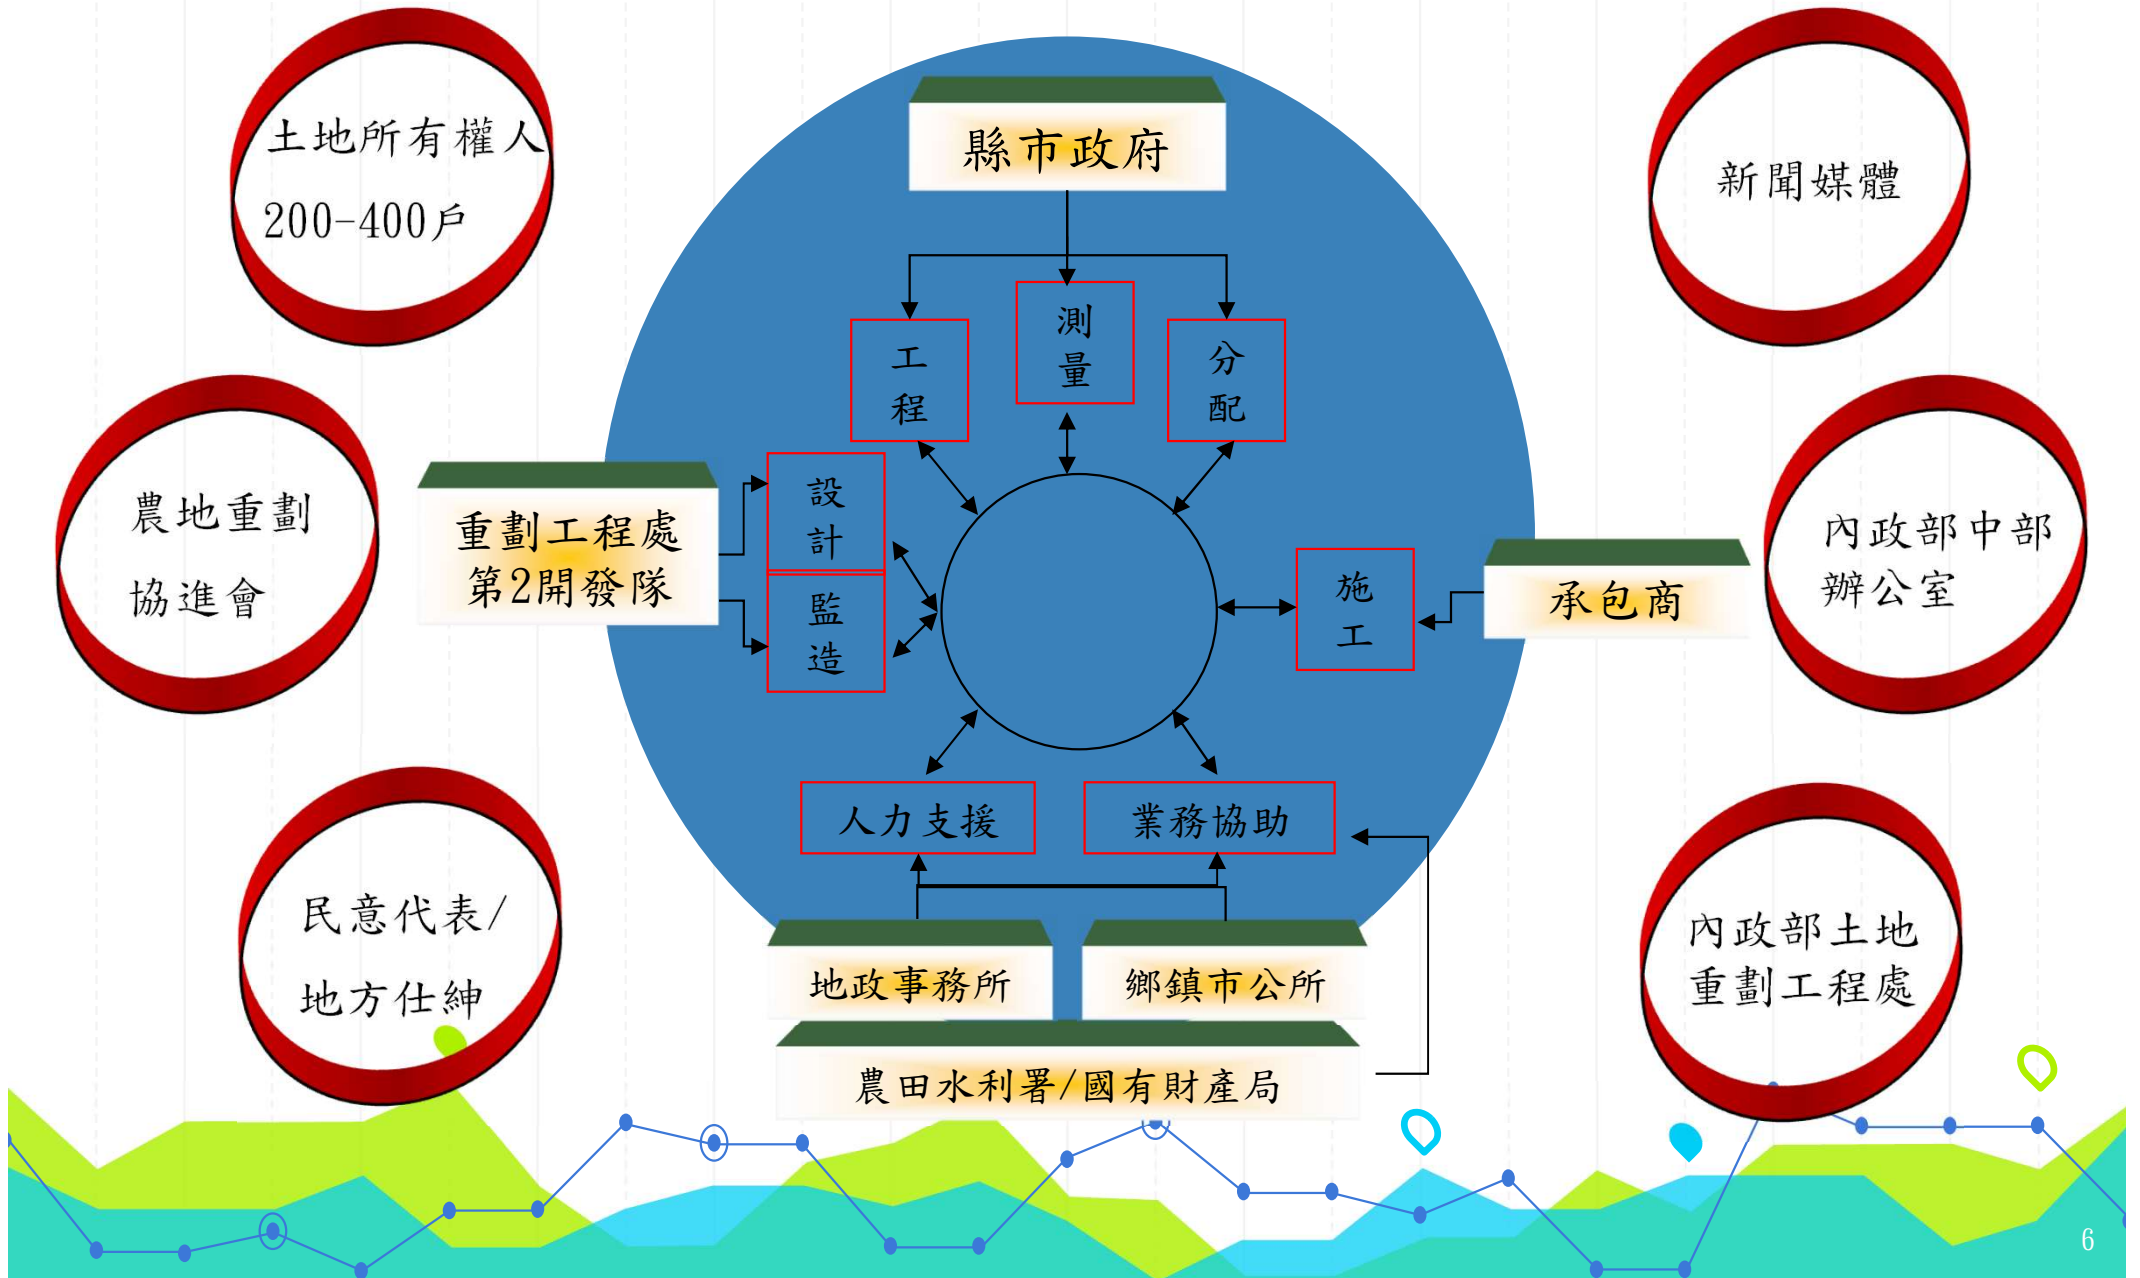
土地所有權人
200-400戶

新聞媒體

縣市政府

工
程

測
量

分
配

農地重劃
協進會

重劃工程處
第2開發隊

設
計

監
造

施
工

承包商

內政部中部
辦公室

人力支援

業務協助

民意代表/
地方仕紳

地政事務所

鄉鎮市公所

農田水利署/國有財產局

內政部土地
重劃工程處

6